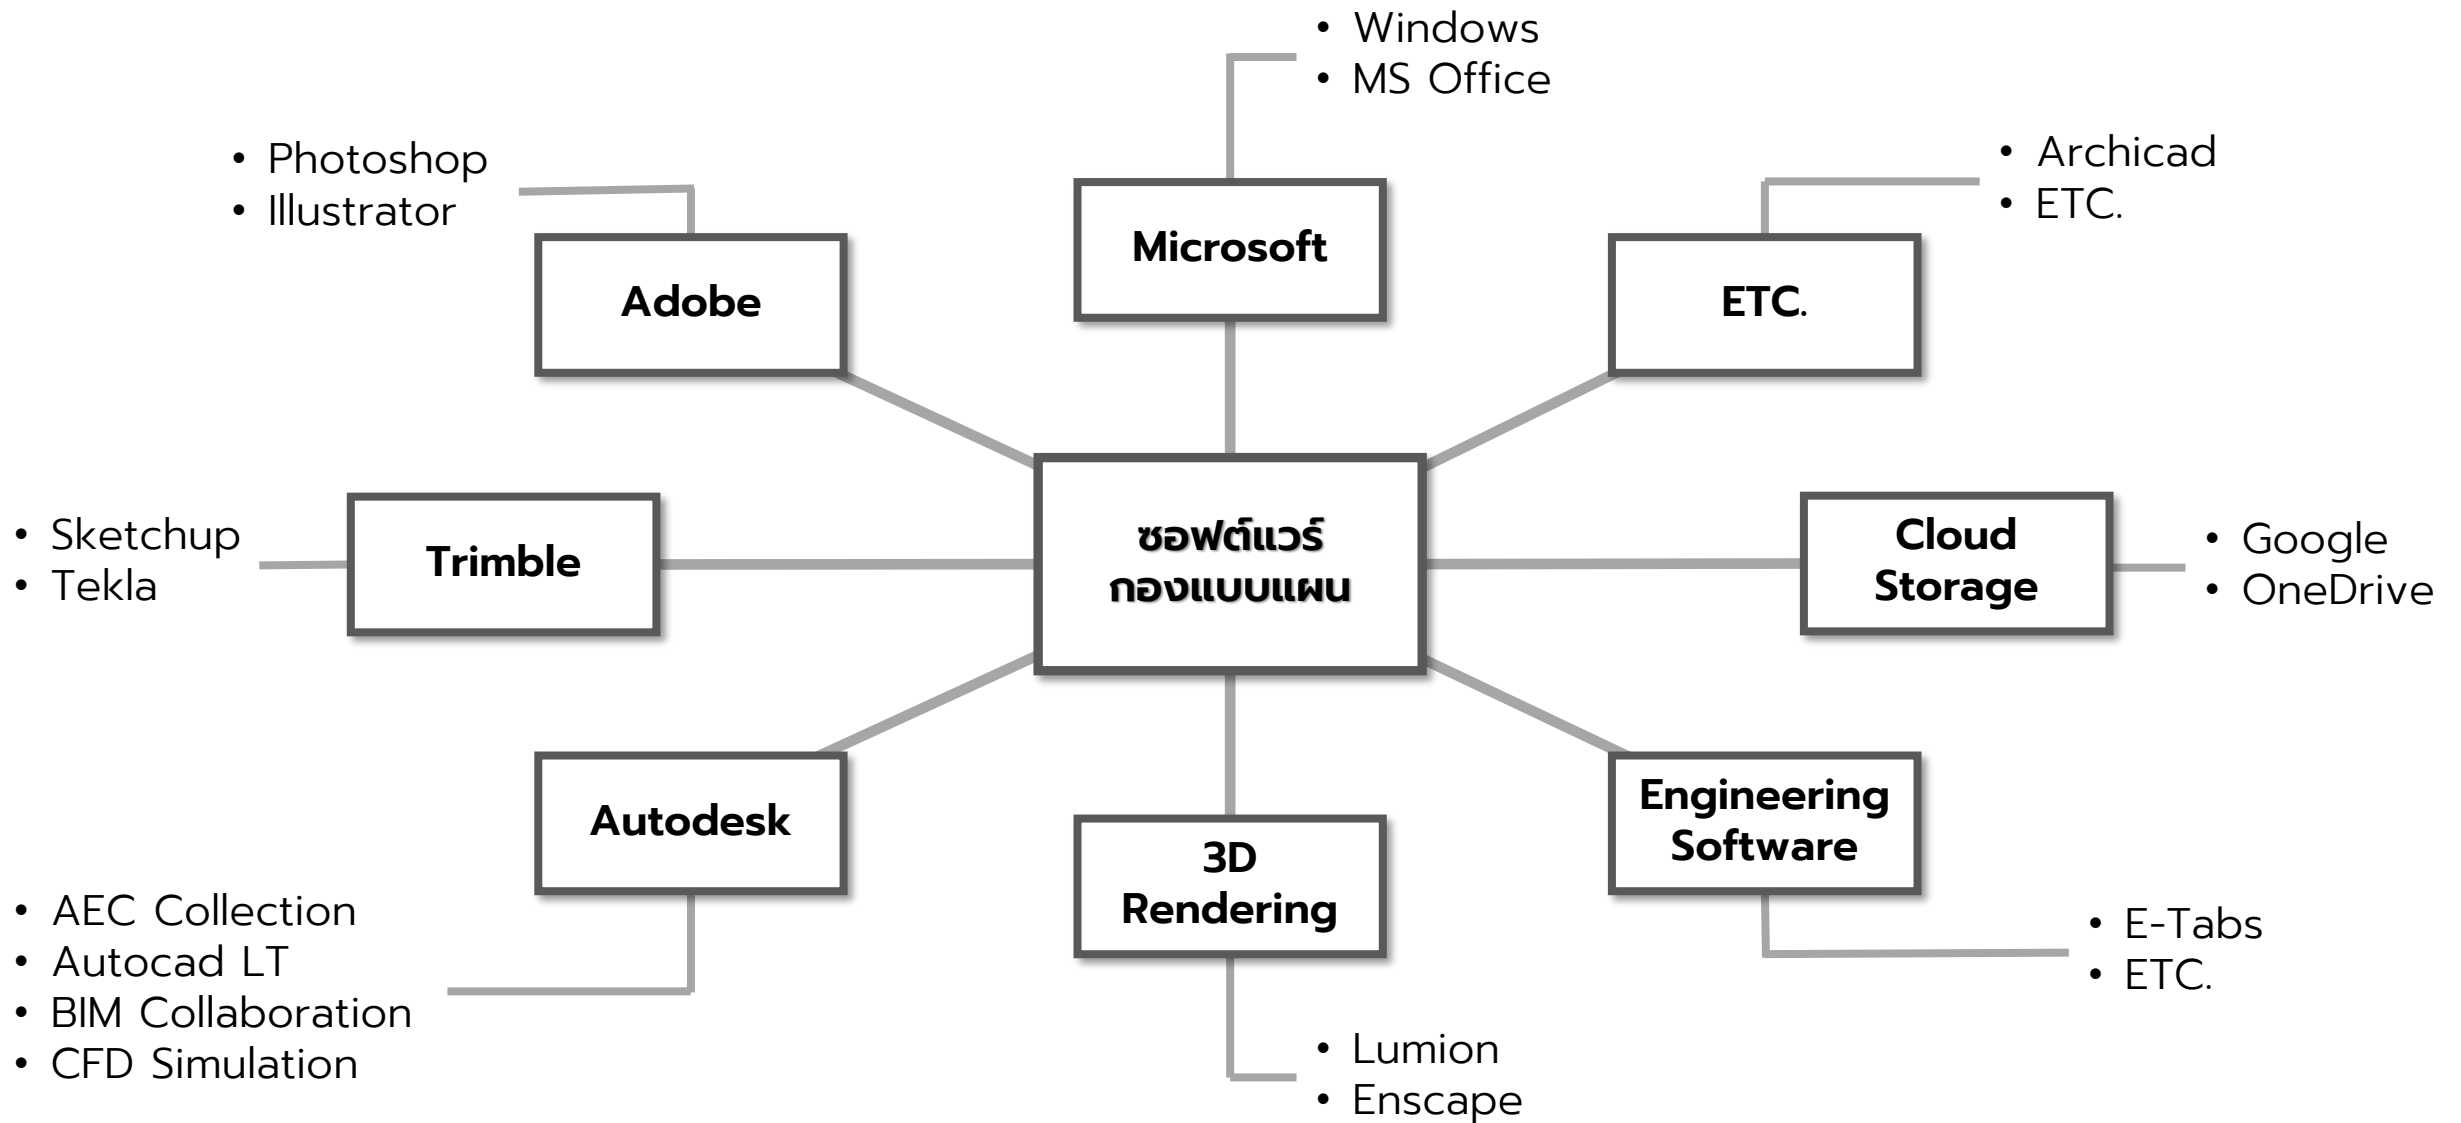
• Windows
• MS Office

Microsoft

• Photoshop
• Illustrator

Adobe

• Archicad
• ETC.

ETC.

• Sketchup
• Tekla

Trimble

ซอฟต์แวร์ กองแบบแผน

Cloud Storage

• Google
• OneDrive

Autodesk

• AEC Collection
• Autocad LT
• BIM Collaboration
• CFD Simulation

3D Rendering

• Lumion
• Enscape

Engineering Software

• E-Tabs
• ETC.